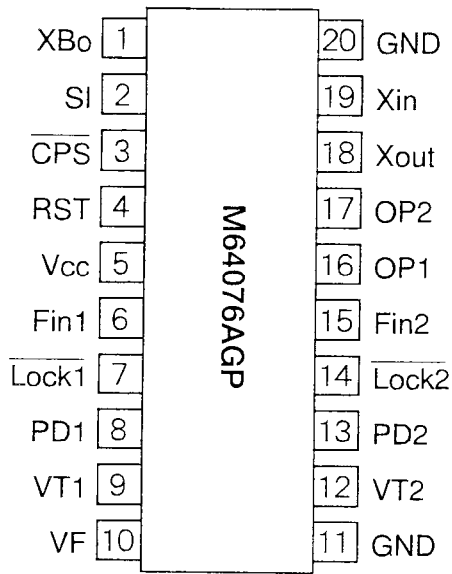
XBo 1
SI 2
$\overline{\text{CPS}}$ 3
RST 4
Vcc 5
Fin1 6
$\overline{\text{Lock1}}$ 7
PD1 8
VT1 9
VF 10

M64076AGP

20 GND
19 Xin
18 Xout
17 OP2
16 OP1
15 Fin2
14 $\overline{\text{Lock2}}$
13 PD2
12 VT2
11 GND